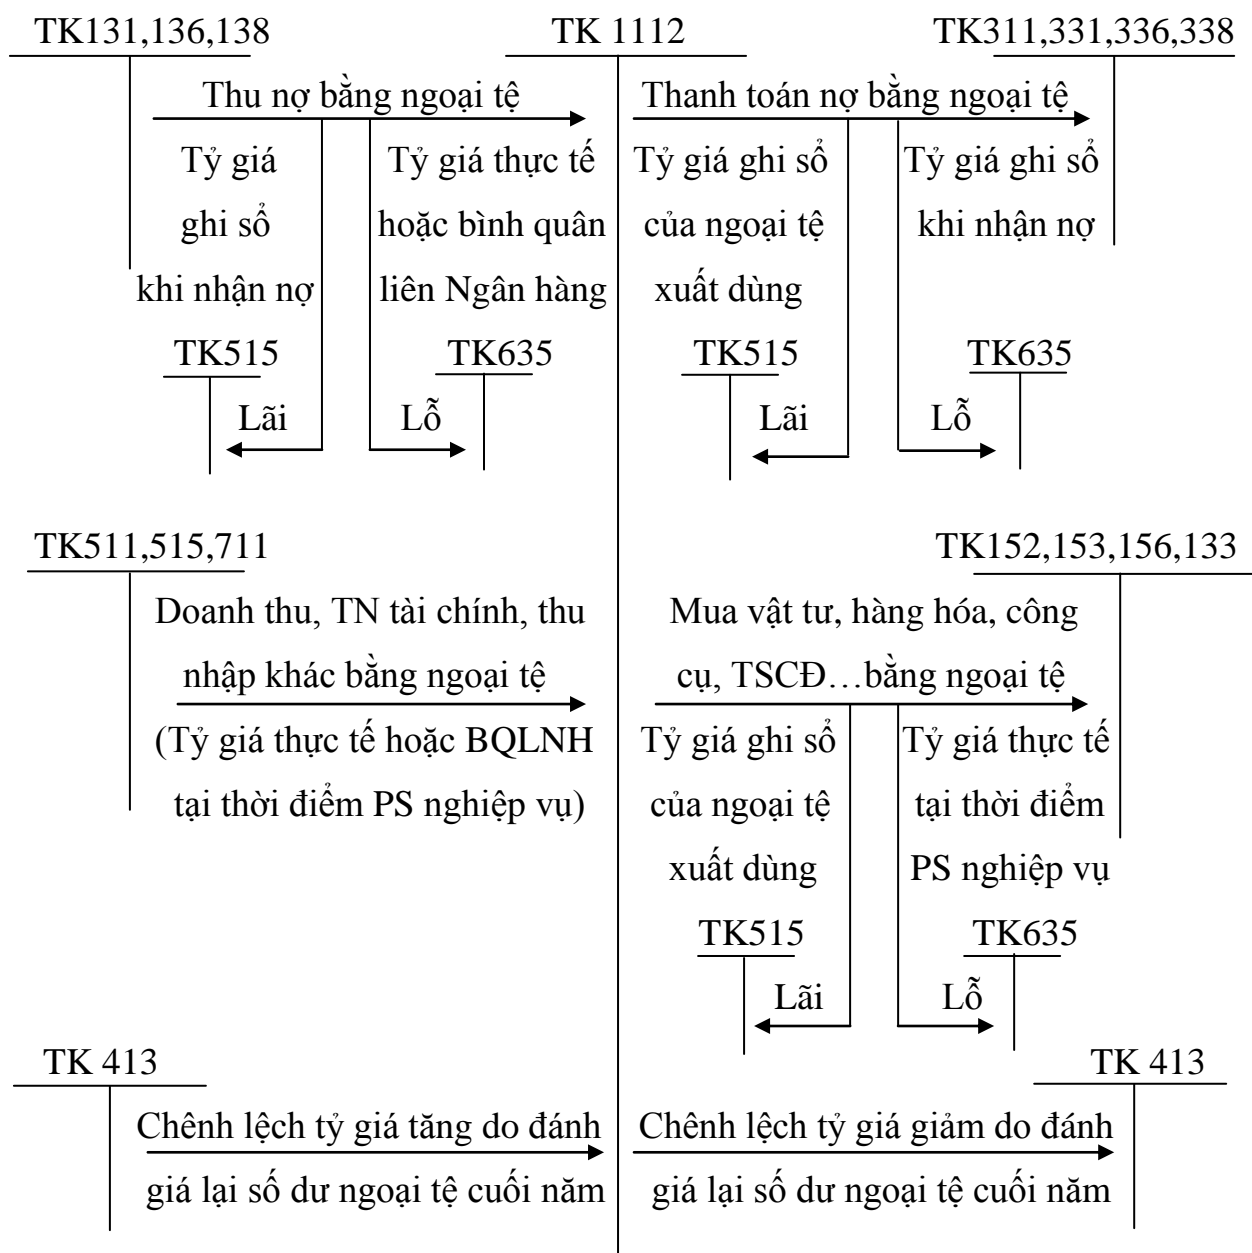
TK131,136,138

TK 1112

TK311,331,336,338

Thu nợ bằng ngoại tệ

Tỷ giá ghi sổ khi nhận nợ

Tỷ giá thực tế hoặc bình quân liên Ngân hàng

TK515

Lãi

Lỗ

TK635

Thanh toán nợ bằng ngoại tệ

Tỷ giá ghi sổ của ngoại tệ xuất dùng

Tỷ giá ghi sổ khi nhận nợ

TK515

Lãi

TK635

Lỗ

TK511,515,711

Doanh thu, TN tài chính, thu nhập khác bằng ngoại tệ

(Tỷ giá thực tế hoặc BQLNH tại thời điểm PS nghiệp vụ)

TK152,153,156,133

Mua vật tư, hàng hóa, công cụ, TSCĐ…bằng ngoại tệ

Tỷ giá ghi sổ của ngoại tệ xuất dùng

Tỷ giá thực tế tại thời điểm PS nghiệp vụ

TK515

Lãi

TK635

Lỗ

TK 413

Chênh lệch tỷ giá tăng do đánh giá lại số dư ngoại tệ cuối năm

TK 413

Chênh lệch tỷ giá giảm do đánh giá lại số dư ngoại tệ cuối năm